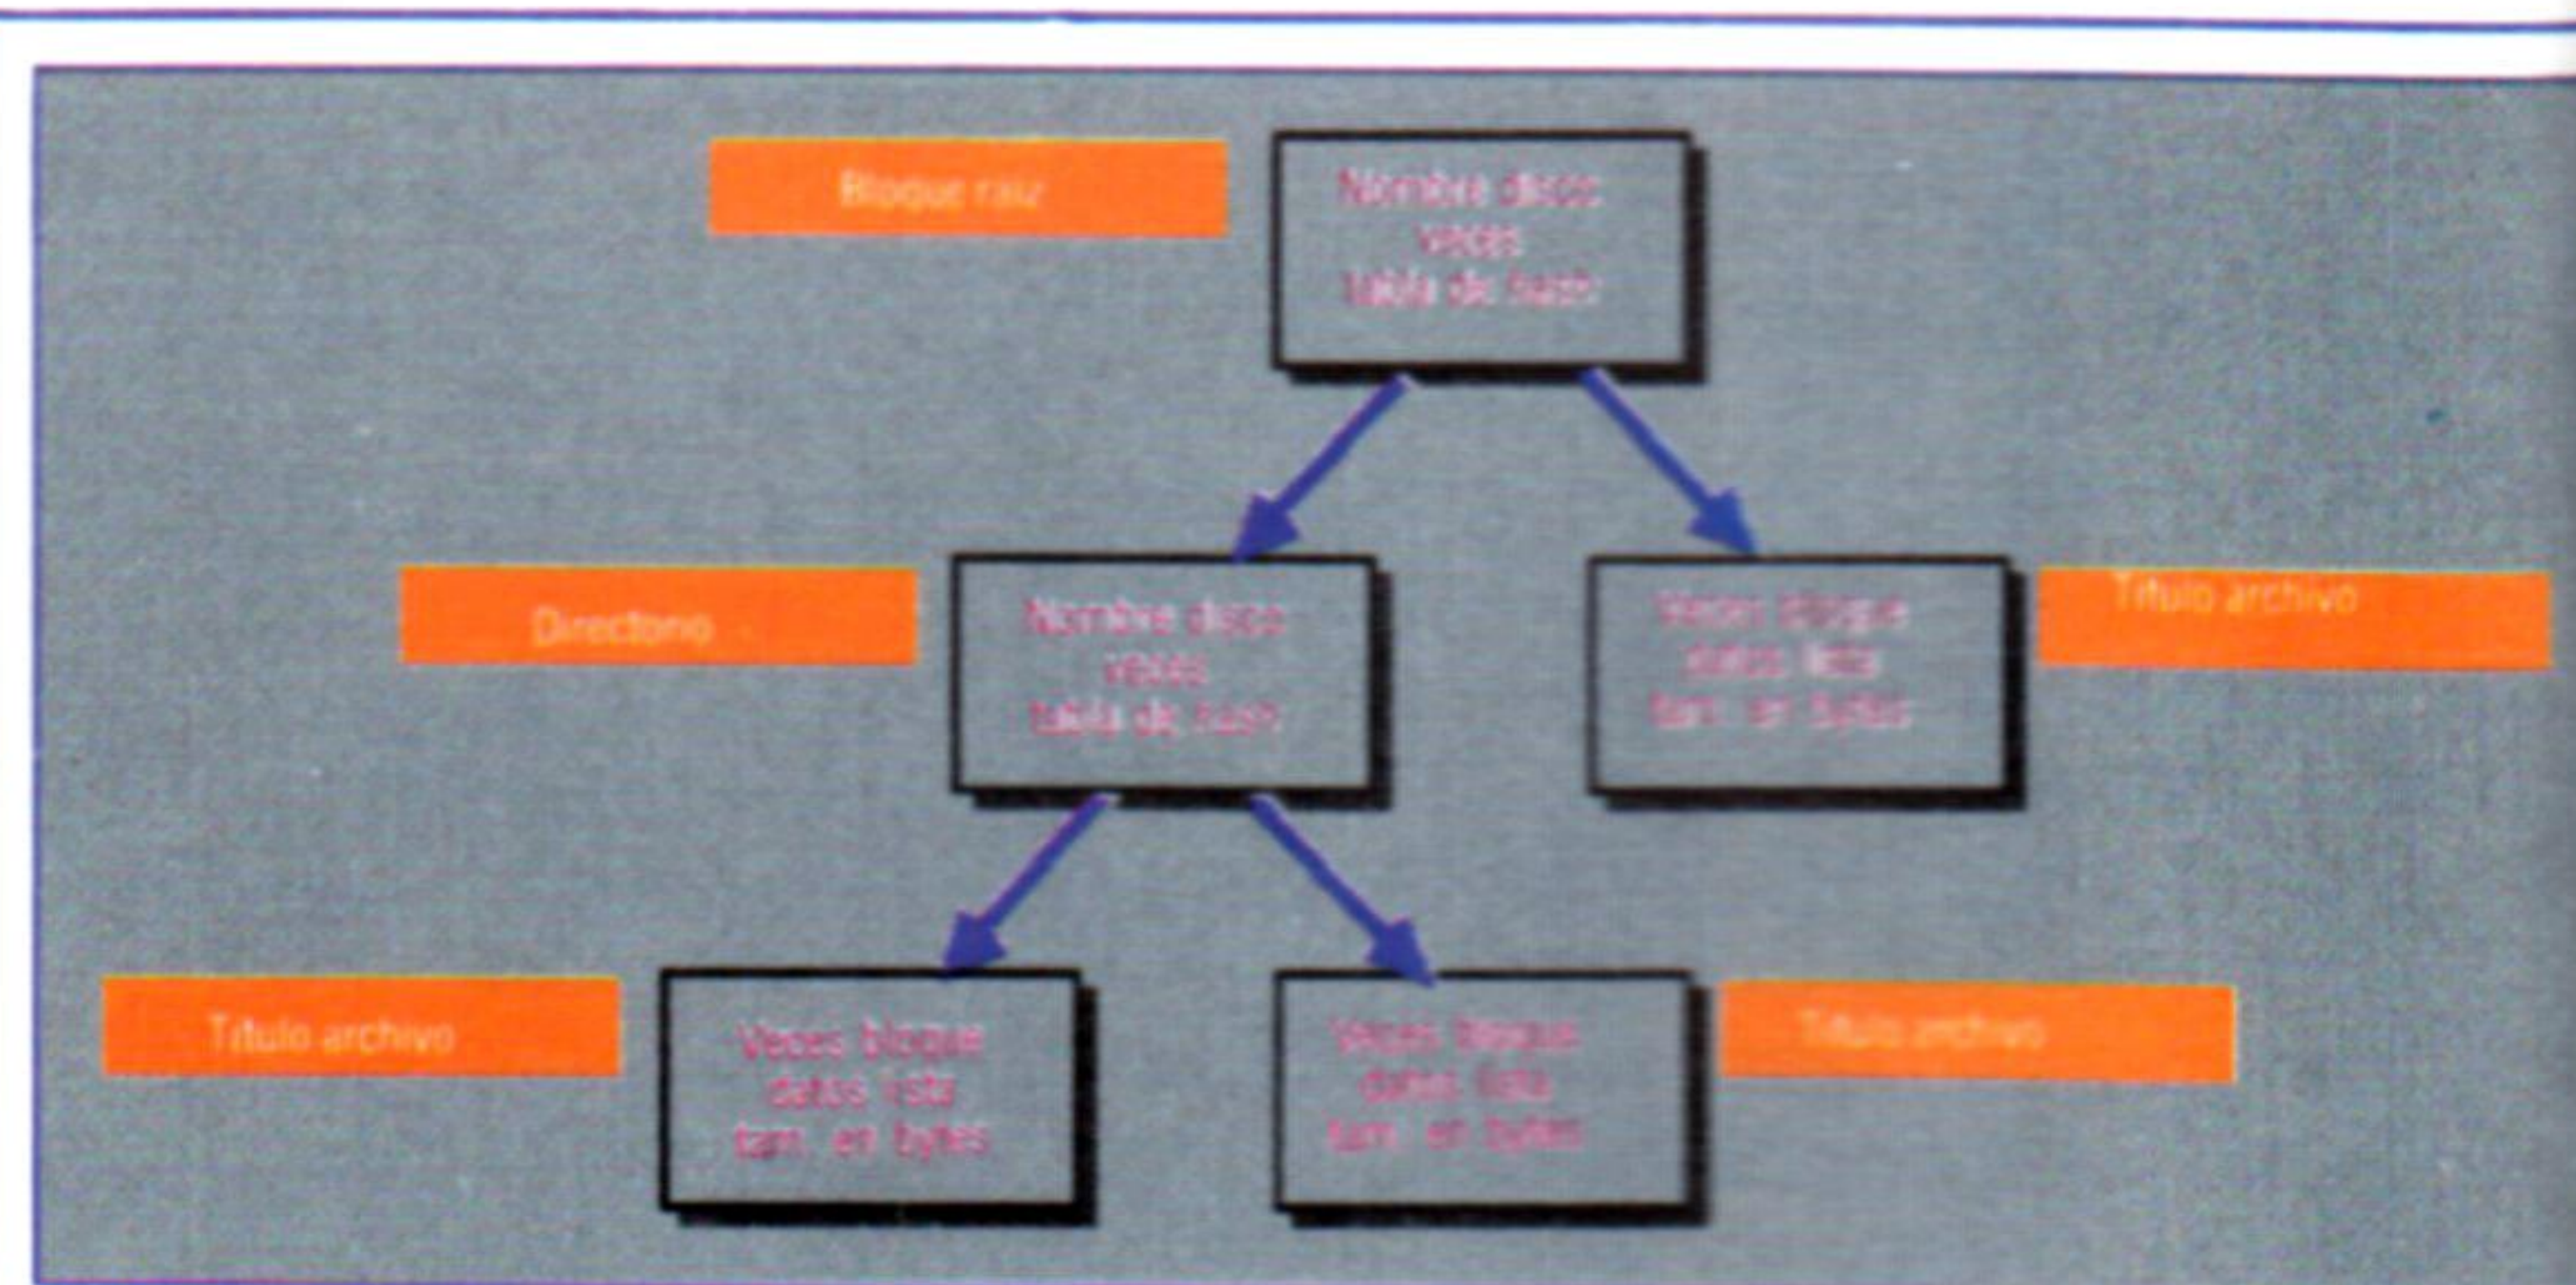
Bloque raiz

Nombre disco
veces
tabla de hash

Directorio

Nombre disco
veces
tabla de hash

Titulo archivo

Veces bloque
datos lista
tam. en bytes

Titulo archivo

Veces bloque
datos lista
tam. en bytes

Veces bloque
datos lista
tam. en bytes

Titulo archivo